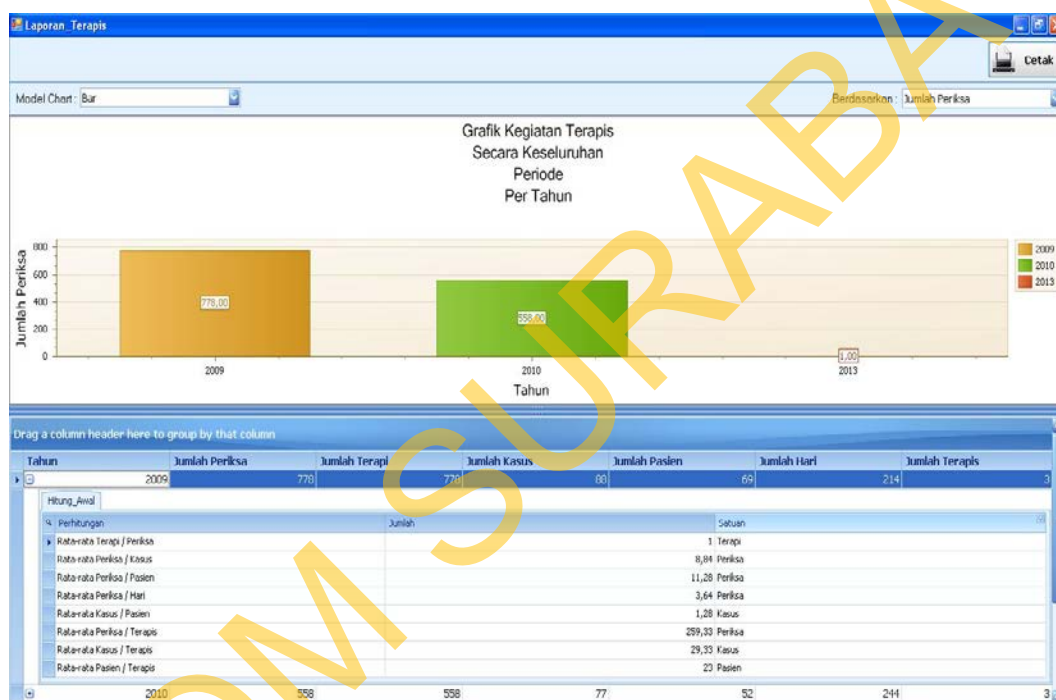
Laporan_Terapis

Cetak

Model Chart : Bar

Berdasarkan : Jumlah Periksa

Grafik Kegiatan Terapis
Secara Keseluruhan
Periode
Per Tahun

Jumlah Periksa

800
600
400
200
0

778,00
558,00
1,00

2009
2010
2013

Tahun

2009
2010
2013

Drag a column header here to group by that column

| Tahun | Jumlah Periksa | Jumlah Terapi | Jumlah Kasus | Jumlah Pasien | Jumlah Hari | Jumlah Terapis |
|---|---|---|---|---|---|---|
| 2009 | 778 | 778 | 88 | 69 | 214 | 3 |

Hitung_Awal

| Perhitungan | Jumlah | Satuan |
|---|---|---|
| Rata-rata Terapi / Periksa | 1 | Terapi |
| Rata-rata Periksa / Kasus | 8,84 | Periksa |
| Rata-rata Periksa / Pasien | 11,28 | Periksa |
| Rata-rata Periksa / Hari | 3,64 | Periksa |
| Rata-rata Kasus / Pasien | 1,28 | Kasus |
| Rata-rata Periksa / Terapis | 259,33 | Periksa |
| Rata-rata Kasus / Terapis | 29,33 | Kasus |
| Rata-rata Pasien / Terapis | 23 | Pasien |

| 2010 | 558 | 558 | 77 | 52 | 244 | 3 |
|---|---|---|---|---|---|---|